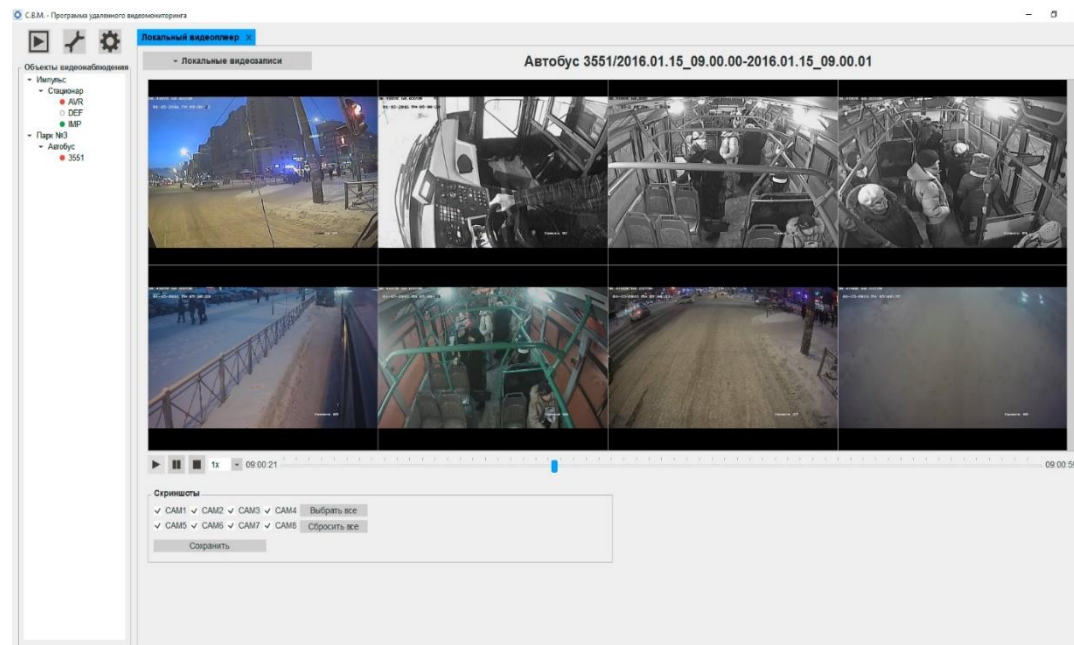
С.В.М. - Программа удаленного видеомониторинга

Локальный видеоплеер ×

Объекты видеонаблюдения
Импульс
Стационар
AVR
DEF
IMP
Парк №3
Автобус
3551

Локальные видеозаписи

Автобус 3551/2016.01.15_09.00.00-2016.01.15_09.00.01

1x 09:00:21

09:00:5

Скриншоты
CAM1 CAM2 CAM3 CAM4 Выбрать все
CAM5 CAM6 CAM7 CAM8 Сбросить все
Сохранить